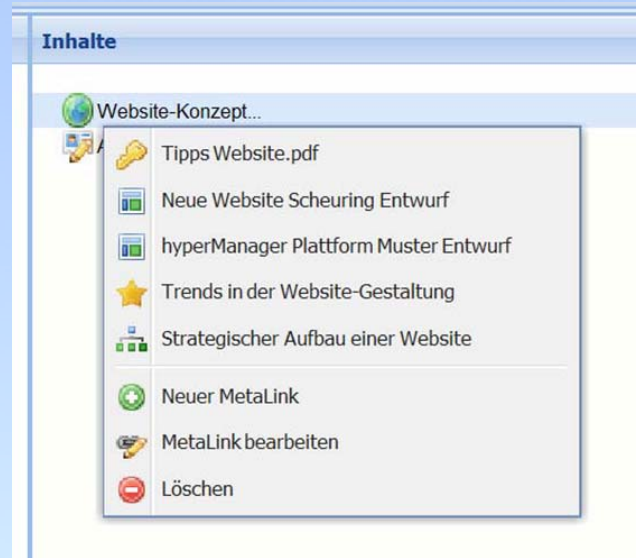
Inhalte

Website-Konzept...

A

Tipps Website.pdf

Neue Website Scheuring Entwurf

hyperManager Plattform Muster Entwurf

Trends in der Website-Gestaltung

Strategischer Aufbau einer Website

Neuer MetaLink

MetaLink bearbeiten

Löschen